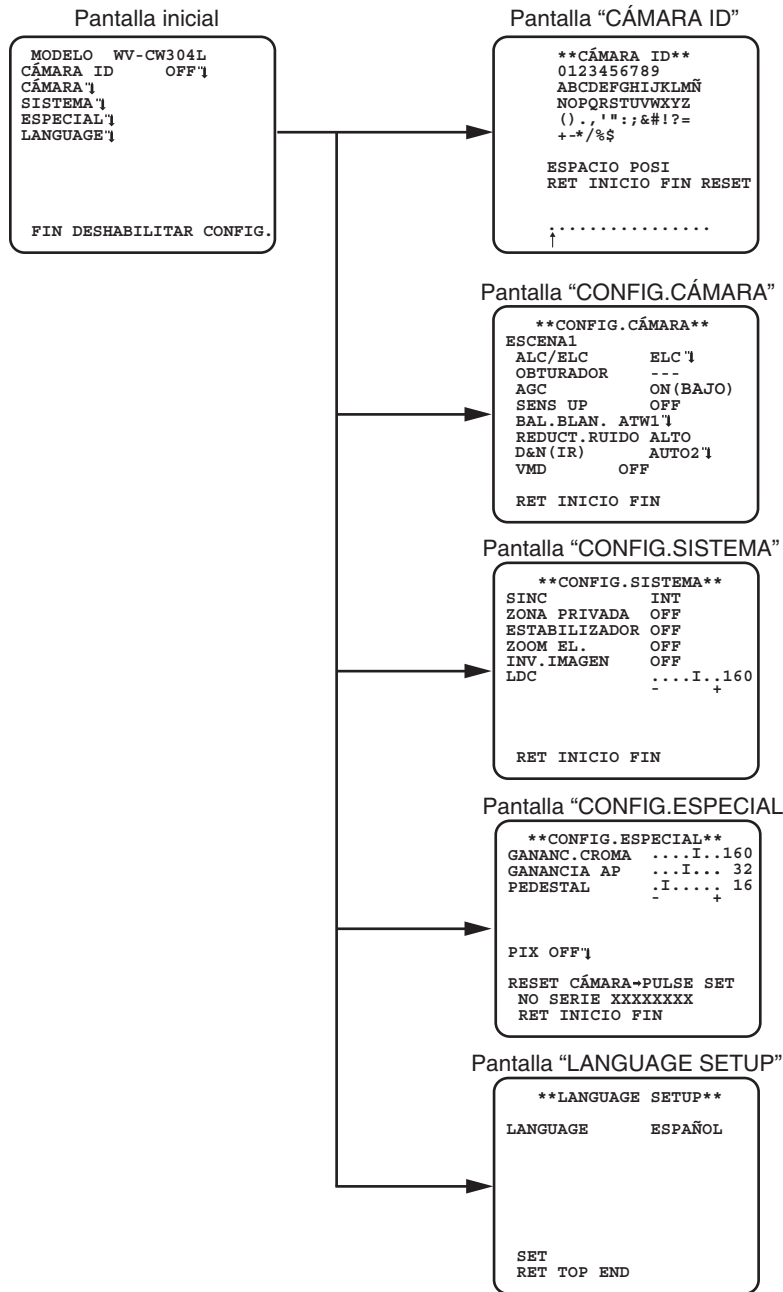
Pantalla inicial

MODELO WV-CW304L
CÁMARA ID OFF↵
CÁMARA↵
SISTEMA↵
ESPECIAL↵
LANGUAGE↵

FIN DESHABILITAR CONFIG.

Pantalla “CÁMARA ID”

**CÁMARA ID**
0123456789
ABCDEFGHIJKLMÑ
NOPQRSTUVWXYZ
().,'":;&#!?=
+-*/%$

ESPACIO POSI
RET INICIO FIN RESET

................
↑

Pantalla “CONFIG.CÁMARA”

**CONFIG.CÁMARA**
ESCENA1
ALC/ELC ELC↵
OBTURADOR ---
AGC ON(BAJO)
SENS UP OFF
BAL.BLAN. ATW1↵
REDUCT.RUIDO ALTO
D&N(IR) AUTO2↵
VMD OFF

RET INICIO FIN

Pantalla “CONFIG.SISTEMA”

**CONFIG.SISTEMA**
SINC INT
ZONA PRIVADA OFF
ESTABILIZADOR OFF
ZOOM EL. OFF
INV.IMAGEN OFF
LDC ....I..160
- +

RET INICIO FIN

Pantalla “CONFIG.ESPECIAL

**CONFIG.ESPECIAL**
GANANC.CROMA ....I..160
GANANCIA AP ...I... 32
PEDESTAL .I..... 16
- +

PIX OFF↵

RESET CÁMARA→PULSE SET
NO SERIE XXXXXXXX
RET INICIO FIN

Pantalla “LANGUAGE SETUP”

**LANGUAGE SETUP**

LANGUAGE ESPAÑOL

SET
RET TOP END